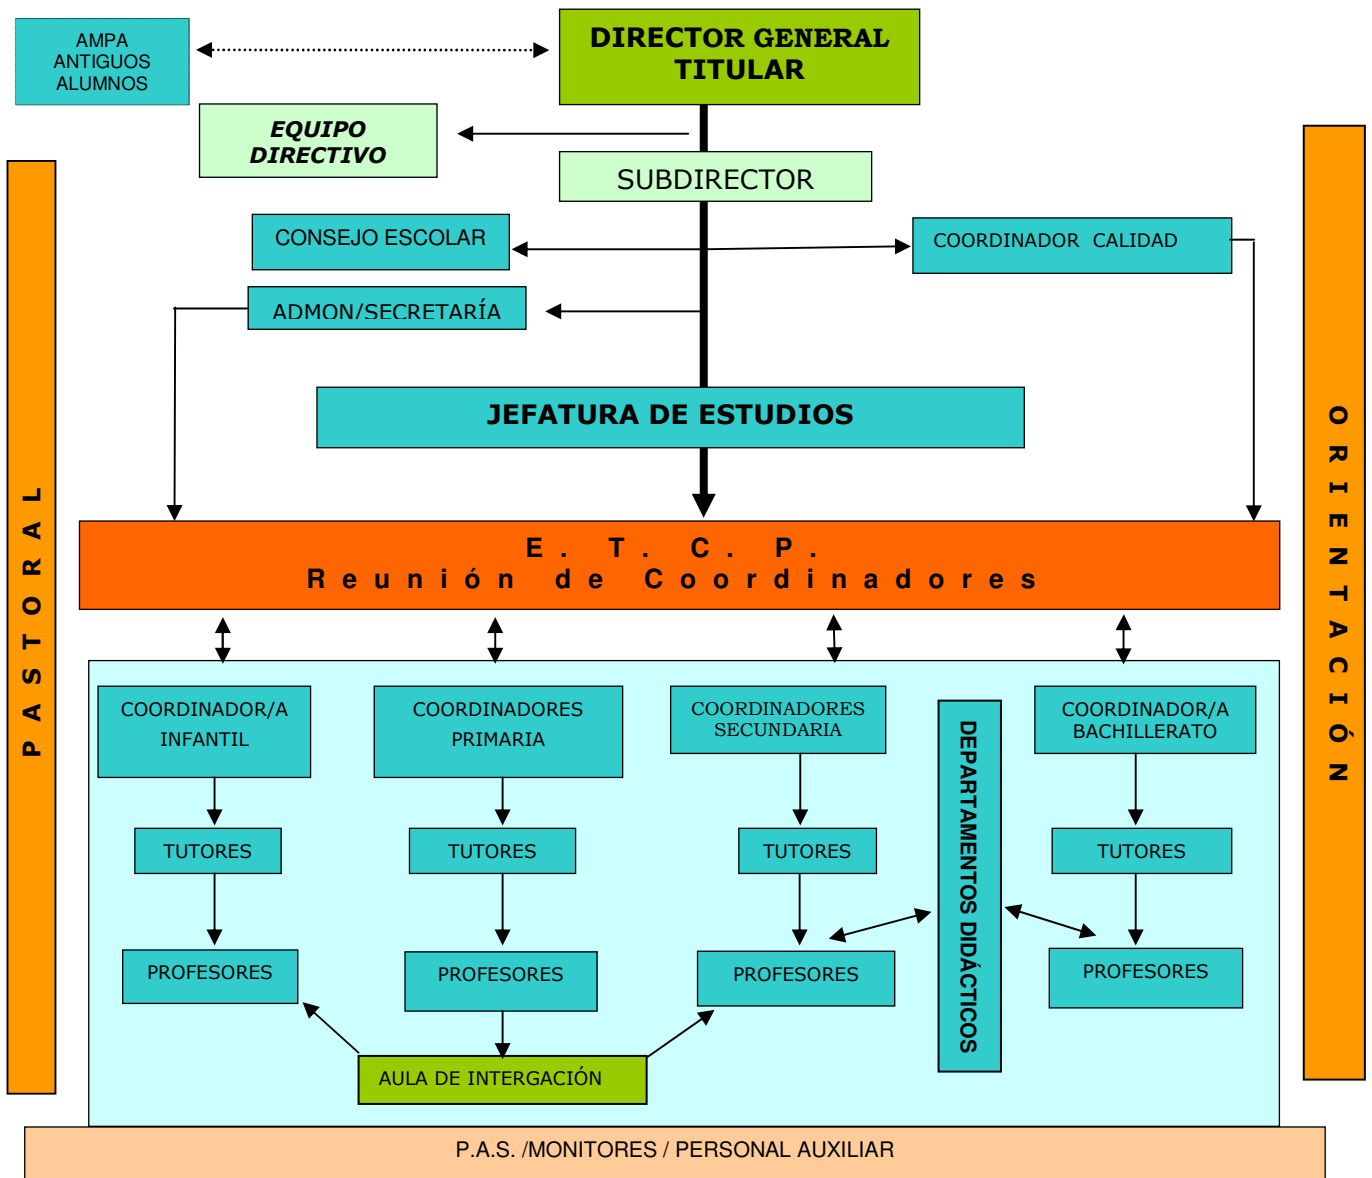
AMPA
ANTIGUOS
ALUMNOS

DIRECTOR GENERAL
TITULAR

EQUIPO
DIRECTIVO

SUBDIRECTOR

CONSEJO ESCOLAR

COORDINADOR CALIDAD

ADMON/SECRETARÍA

JEFATURA DE ESTUDIOS

PASTORAL

ORIENTACIÓN

E. T. C. P.
Reunión de Coordinadores

COORDINADOR/A
INFANTIL

COORDINADORES
PRIMARIA

COORDINADORES
SECUNDARIA

DEPARTAMENTOS DIDÁCTICOS

COORDINADOR/A
BACHILLERATO

TUTORES

TUTORES

TUTORES

TUTORES

PROFESORES

PROFESORES

PROFESORES

PROFESORES

AULA DE INTERGACIÓN

P.A.S. /MONITORES / PERSONAL AUXILIAR